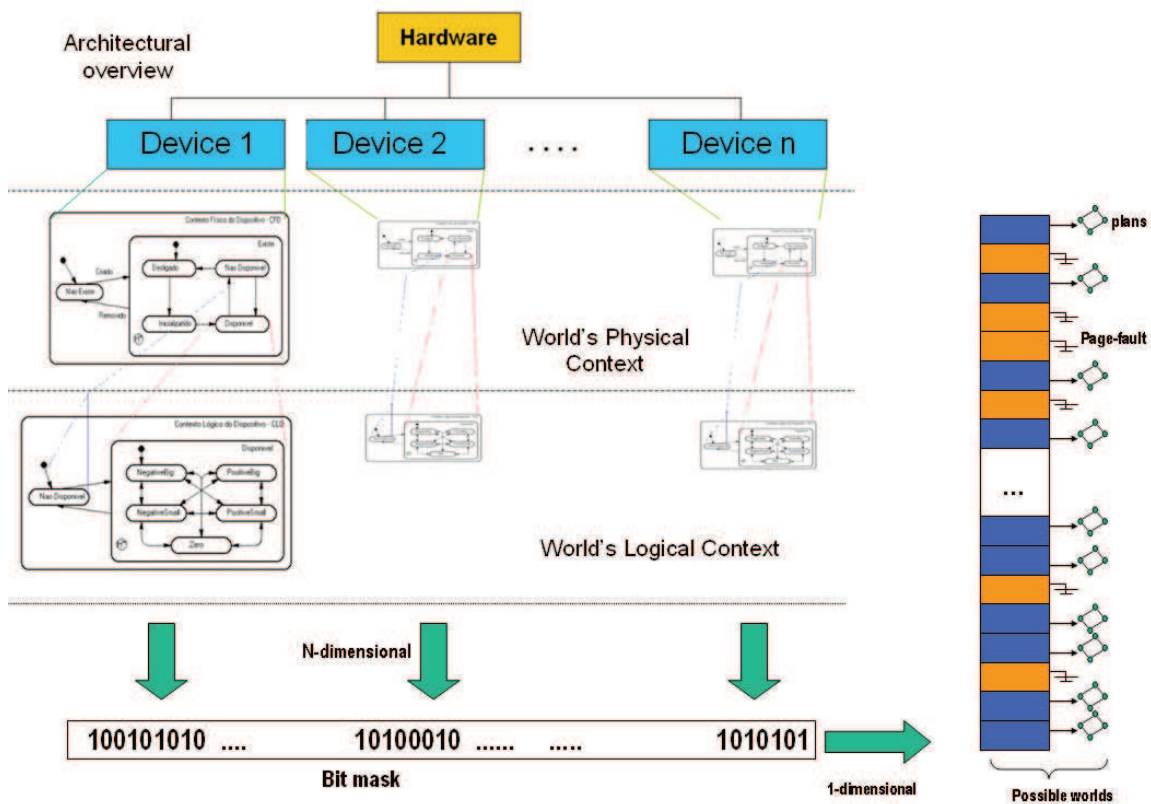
Architectural overview

Hardware

Device 1

Device 2

....

Device n

Contexto Físico do Dispositivo - CFD

Existe

Dado

Nao Existe

Removido

Desligado

Nao Disponivel

Inicializado

Disponivel

World's Physical Context

Contexto Lógico do Dispositivo - CLD

Disponivel

Nao Disponivel

NegativeBig

PositiveBig

NegativeSmall

PositiveSmall

Zero

World's Logical Context

plans

Page-fault

...

N-dimensional

100101010 ....

10100010 ......

.....

1010101

Bit mask

1-dimensional

Possible worlds